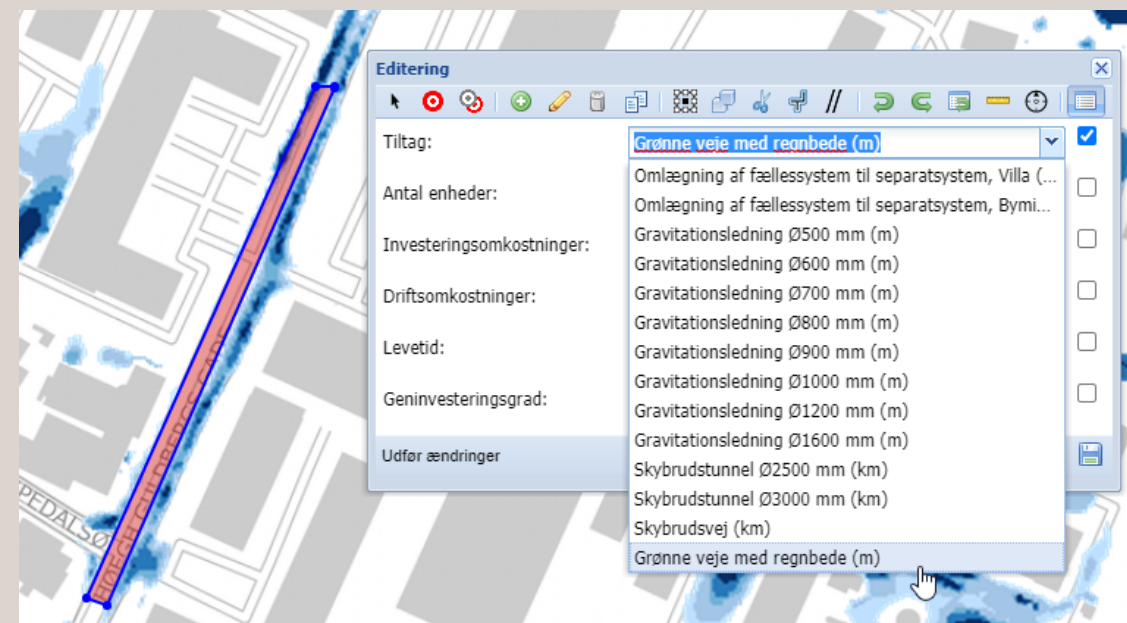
Editering

Tiltag: Grønne veje med regnbede (m)

Antal enheder:

Investeringsomkostninger:

Driftsomkostninger:

Levetid:

Geninvesteringsgrad:

Udfør ændringer

Omlægning af fællessystem til separatsystem, Villa (...
Omlægning af fællessystem til separatsystem, Bymi...
Gravitationsledning Ø500 mm (m)
Gravitationsledning Ø600 mm (m)
Gravitationsledning Ø700 mm (m)
Gravitationsledning Ø800 mm (m)
Gravitationsledning Ø900 mm (m)
Gravitationsledning Ø1000 mm (m)
Gravitationsledning Ø1200 mm (m)
Gravitationsledning Ø1600 mm (m)
Skybrudstunnel Ø2500 mm (km)
Skybrudstunnel Ø3000 mm (km)
Skybrudsvej (km)
Grønne veje med regnbede (m)

HJØGH GULDBERGS GADE

PEDALSØ